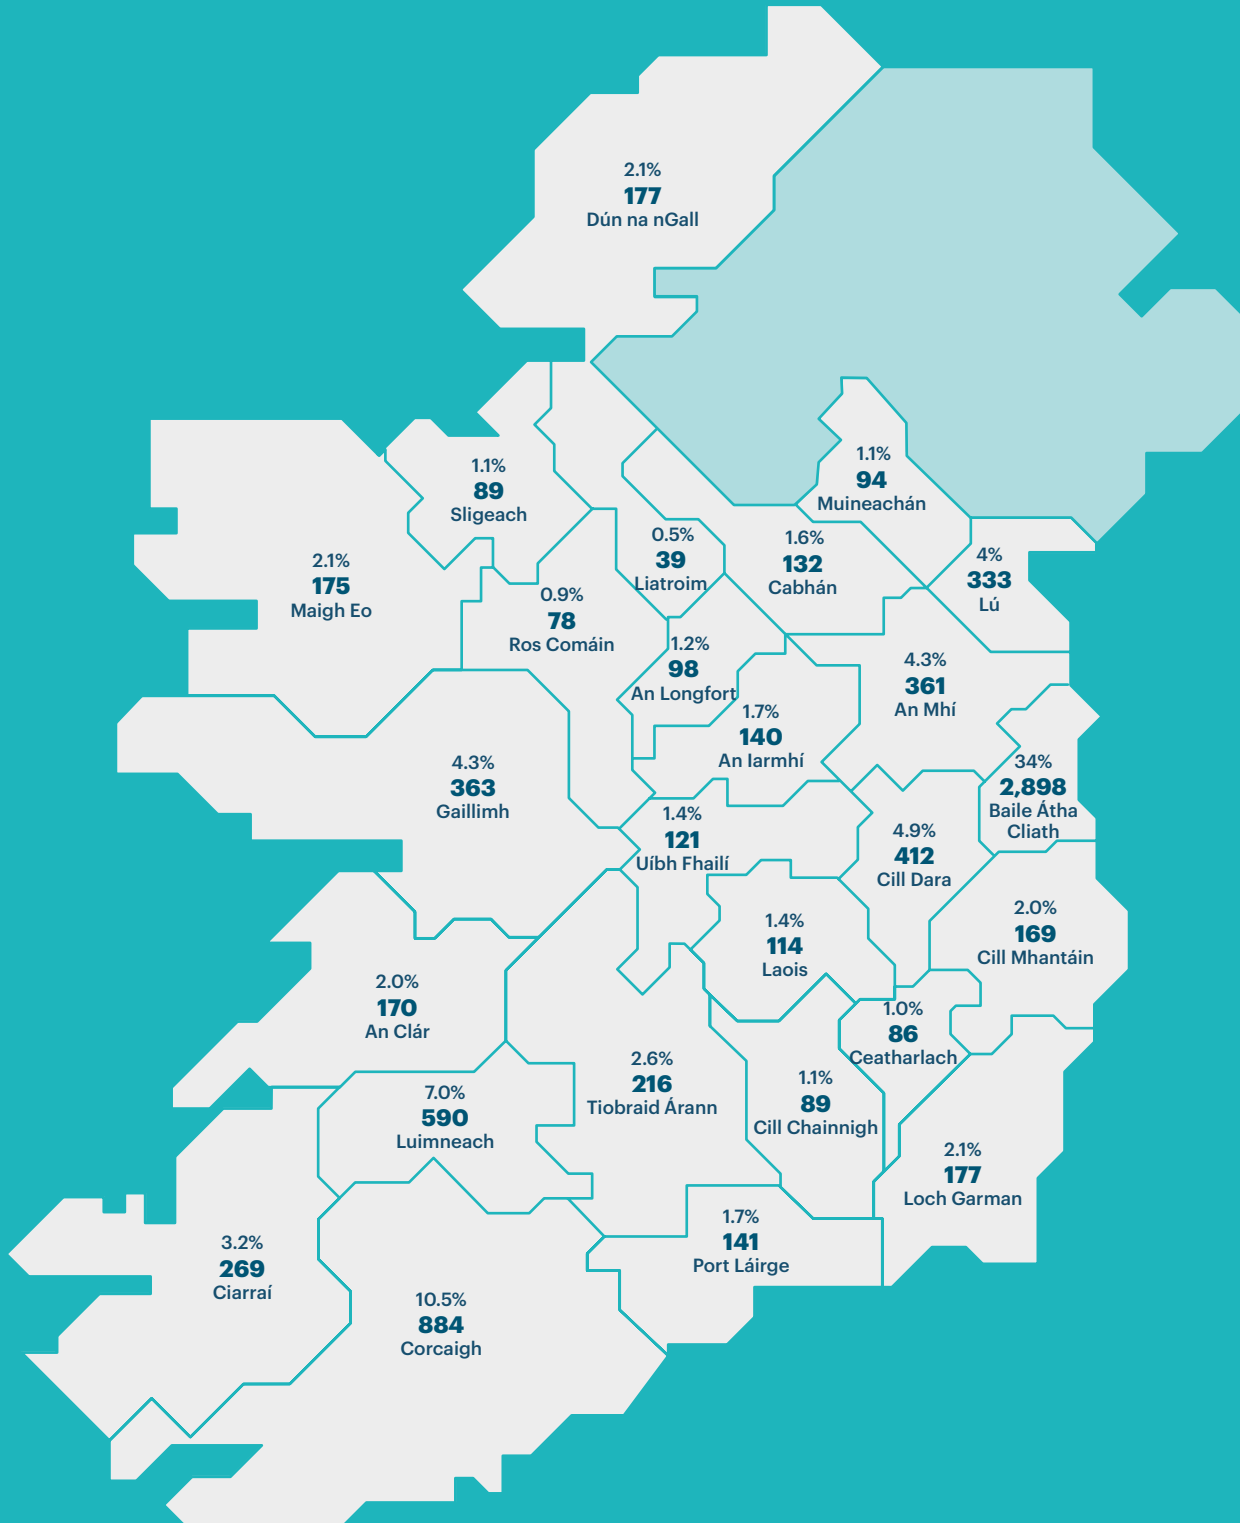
2.1%
177
Dún na nGall

1.1%
89
Sligeach

2.1%
175
Maigh Eo

0.5%
39
Liatroim

1.6%
132
Cabhán

1.1%
94
Muineachán

4%
333
Lú

0.9%
78
Ros Comáin

1.2%
98
An Longfort

4.3%
361
An Mhí

1.7%
140
An Iarmhí

4.3%
363
Gaillimh

34%
2,898
Baile Átha Cliath

1.4%
121
Uíbh Fhailí

4.9%
412
Cill Dara

1.4%
114
Laois

2.0%
169
Cill Mhantáin

2.0%
170
An Clár

1.0%
86
Ceatharlach

2.6%
216
Tiobraid Árann

7.0%
590
Luimneach

1.1%
89
Cill Chainnigh

2.1%
177
Loch Garman

3.2%
269
Ciarraí

1.7%
141
Port Láirge

10.5%
884
Corcaigh